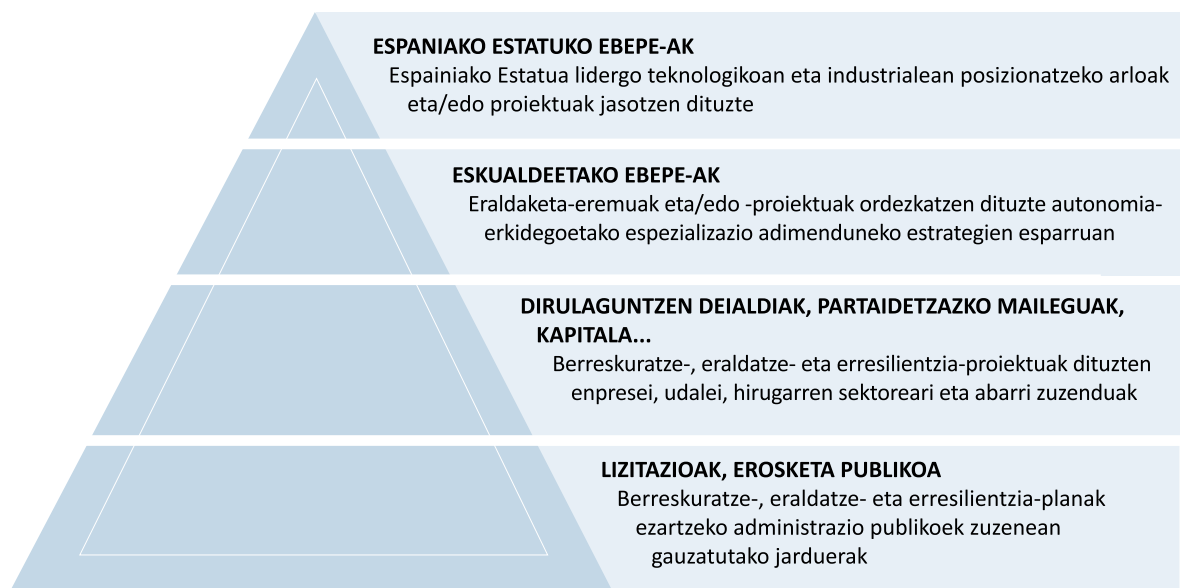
ESPANIAKO ESTATUKO EBEPE-AK

Espainiako Estatua lidergo teknologikoan eta industrialean posizionatzeko arloak eta/edo proiektuak jasotzen dituzte

ESKUALDEETAKO EBEPE-AK

Eraldaketa-eremuak eta/edo -proiektuak ordezkatzen dituzte autonomia-erkidegoetako espezializazio adimenduneko estrategien esparruan

DIRULAGUNTZEN DEIALDIAK, PARTAIDETZAZKO MAILEGUAK, KAPITALA...

Berreskuratze-, eraldatze- eta erresilientzia-proiektuak dituzten enpresei, udalei, hirugarren sektoreari eta abarri zuzenduak

LIZITAZIOAK, EROSKETA PUBLIKOA

Berreskuratze-, eraldatze- eta erresilientzia-planak ezartzeko administrazio publikoek zuzenean gauzatutako jarduerak